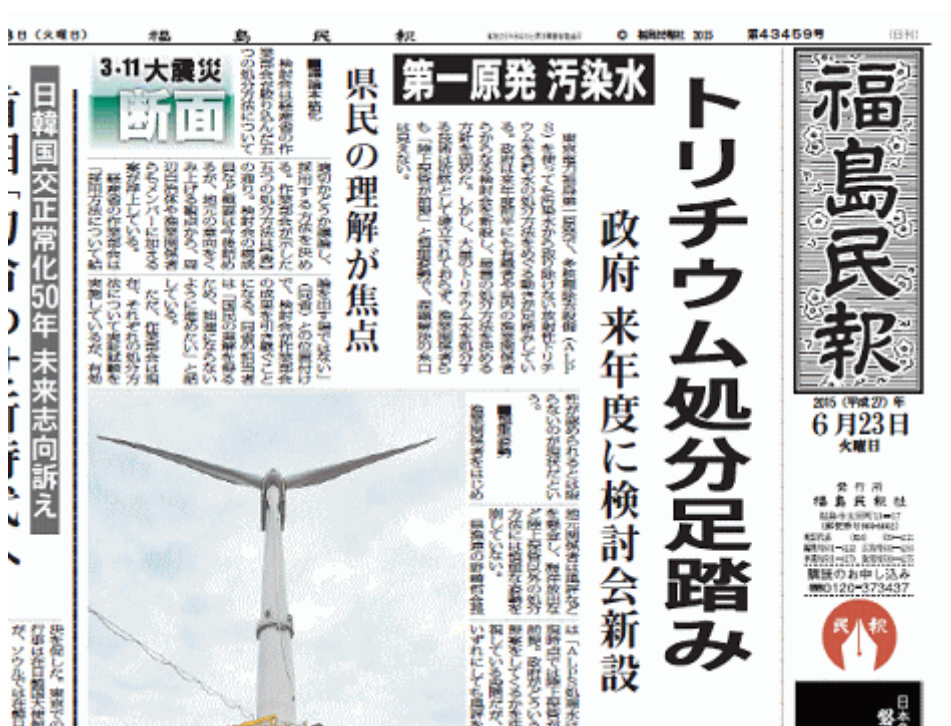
3日（火曜日）　福　島　民　報　第43459号

福島民報
2015（平成27）年
6月23日
火曜日

発行所
福島民報社

購読のお申し込み
0120-373437

3・11大震災
断面

第一原発 汚染水

トリチウム処分足踏み

政府 来年度に検討会新設

県民の理解が焦点

日韓国交正常化50年 未来志向訴え

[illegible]